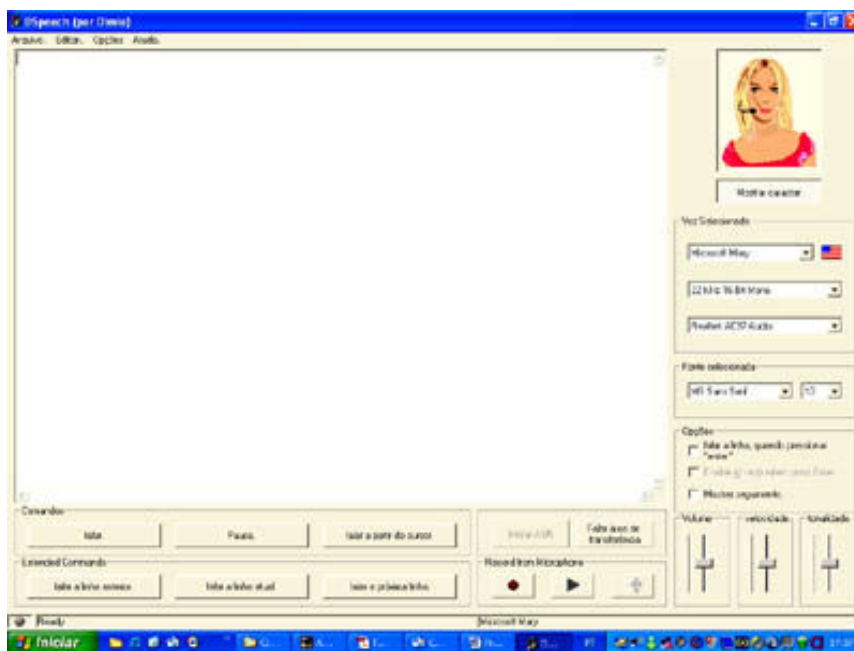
DSpeech (por Dimio)

Arquivo Editar Opções Ajuda

Mostrar caracter

Voz Selecionada

Microsoft Mary

22 kHz 16 Bit Mono

Realtek AC97 Audio

Fonte selecionada

MS Sans Serif

10

Opções

Falar a linha, quando pressionar "enter"

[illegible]

Mostrar seguimento

Comandos

falar

Pausa

falar a partir do cursor

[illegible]

Falar área de transferência

Extended Commands

falar a linha anterior

falar a linha atual

falar a próxima linha

Record from Microphone

Volume

velocidade

tonalidade

Ready

Microsoft Mary

Iniciar